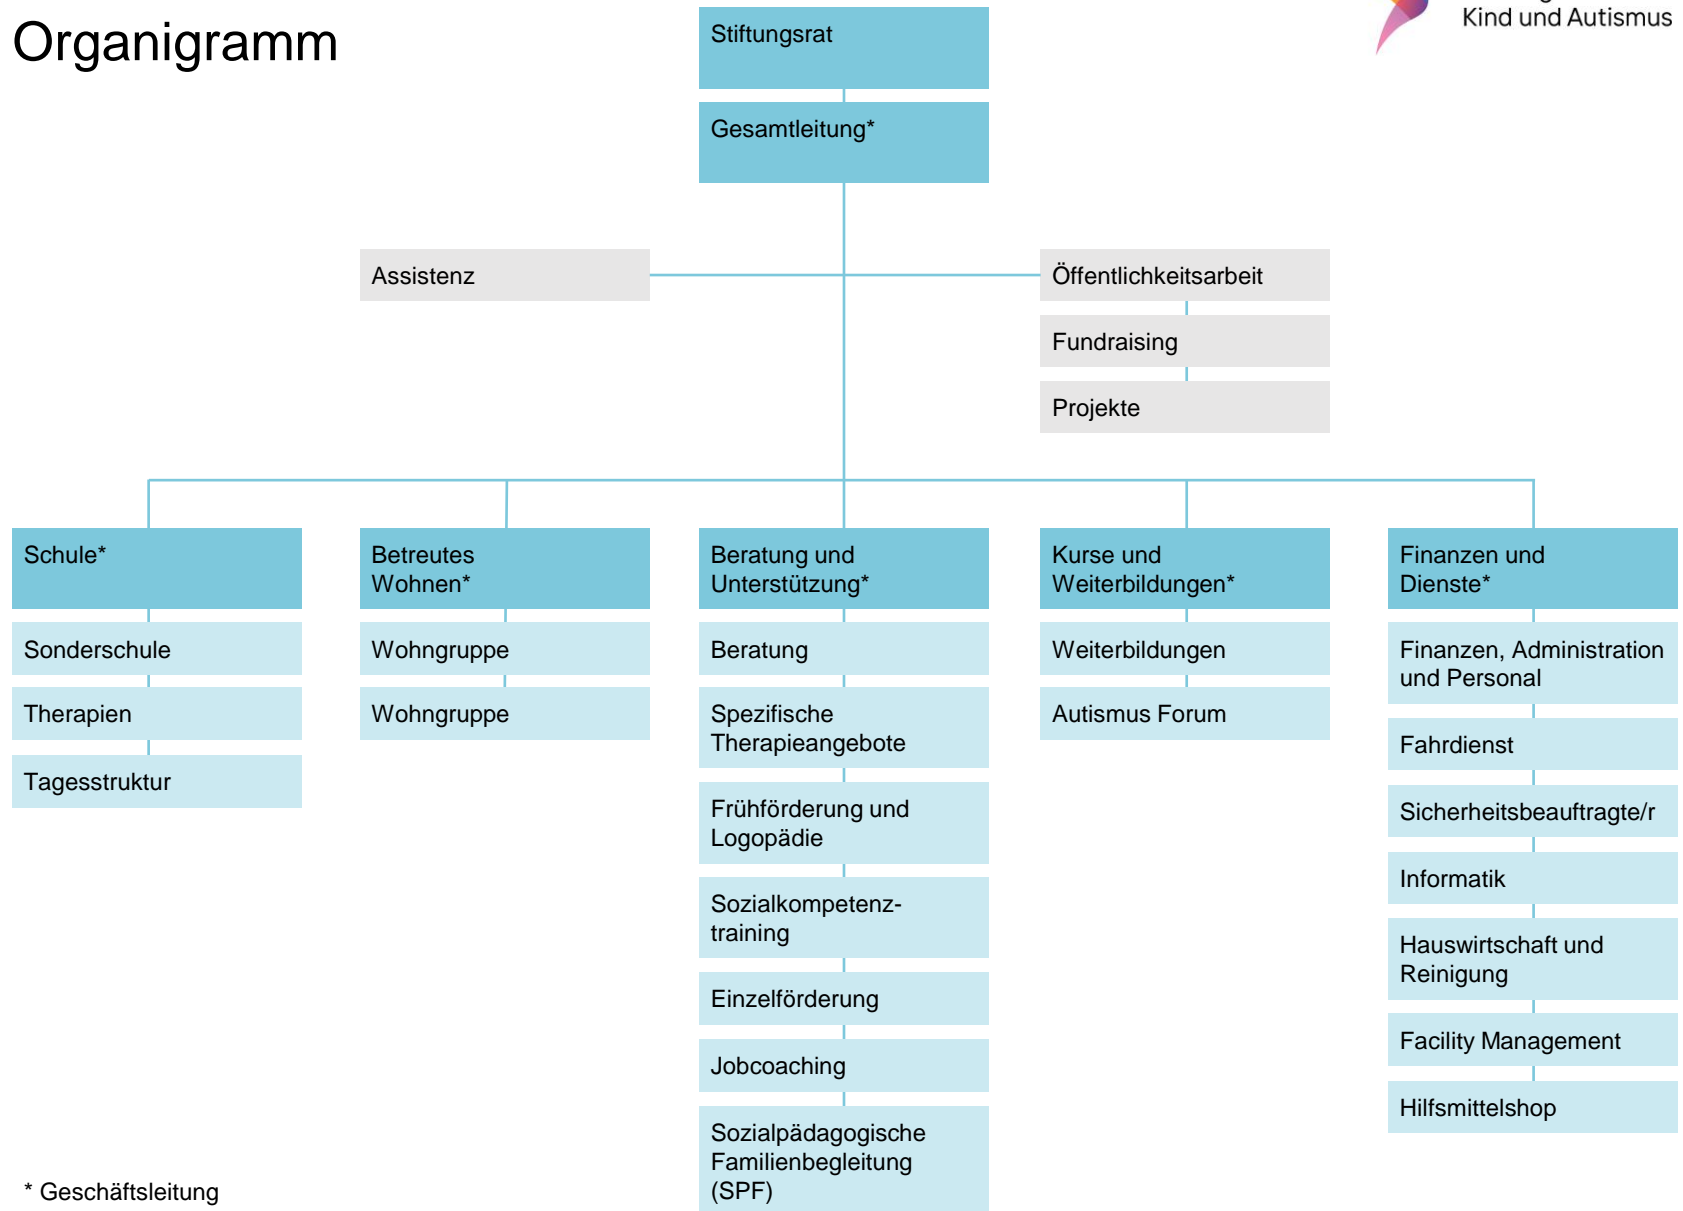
Organigramm

Kind und Autismus

Stiftungsrat

Gesamtleitung*

Assistenz

Öffentlichkeitsarbeit

Fundraising

Projekte

Schule*

Sonderschule

Therapien

Tagesstruktur

Betreutes Wohnen*

Wohngruppe

Wohngruppe

Beratung und Unterstützung*

Beratung

Spezifische Therapieangebote

Frühförderung und Logopädie

Sozialkompetenztraining

Einzelförderung

Jobcoaching

Sozialpädagogische Familienbegleitung (SPF)

Kurse und Weiterbildungen*

Weiterbildungen

Autismus Forum

Finanzen und Dienste*

Finanzen, Administration und Personal

Fahrdienst

Sicherheitsbeauftragte/r

Informatik

Hauswirtschaft und Reinigung

Facility Management

Hilfsmittelshop

* Geschäftsleitung